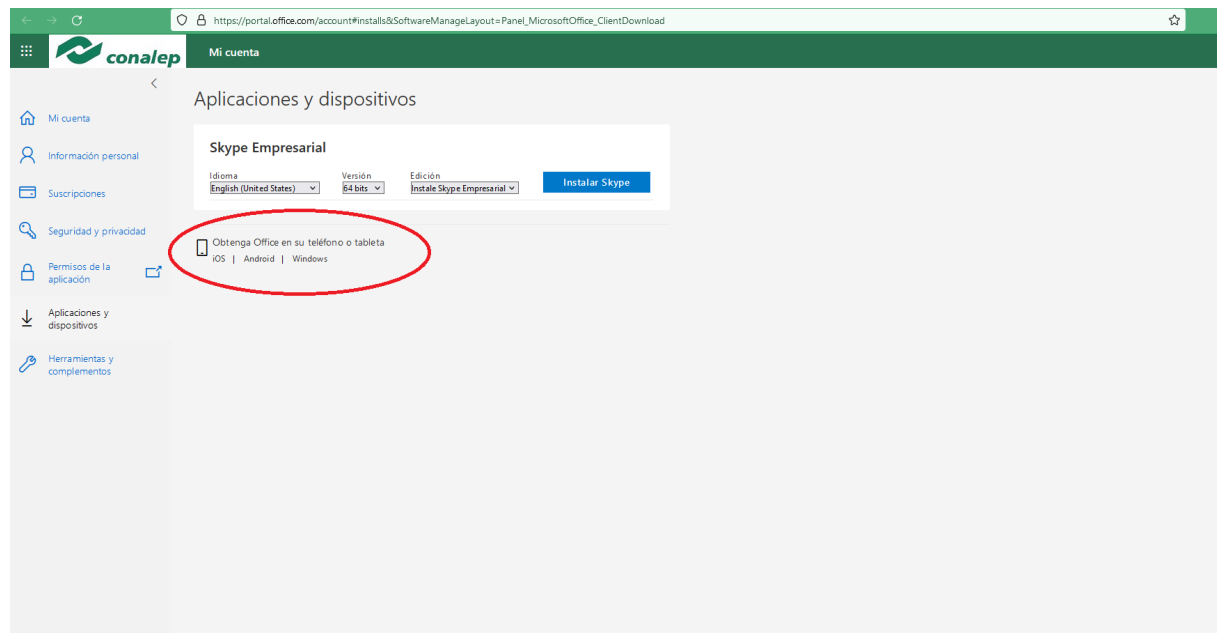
https://portal.office.com/account#installs&SoftwareManageLayout=Panel_MicrosoftOffice_ClientDownload

conalep

Mi cuenta

Mi cuenta

Información personal

Suscripciones

Seguridad y privacidad

Permisos de la aplicación

Aplicaciones y dispositivos

Herramientas y complementos

Aplicaciones y dispositivos

Skype Empresarial

Idioma
English (United States)

Versión
64 bits

Edición
Instale Skype Empresarial

Instalar Skype

Obtenga Office en su teléfono o tableta

iOS | Android | Windows